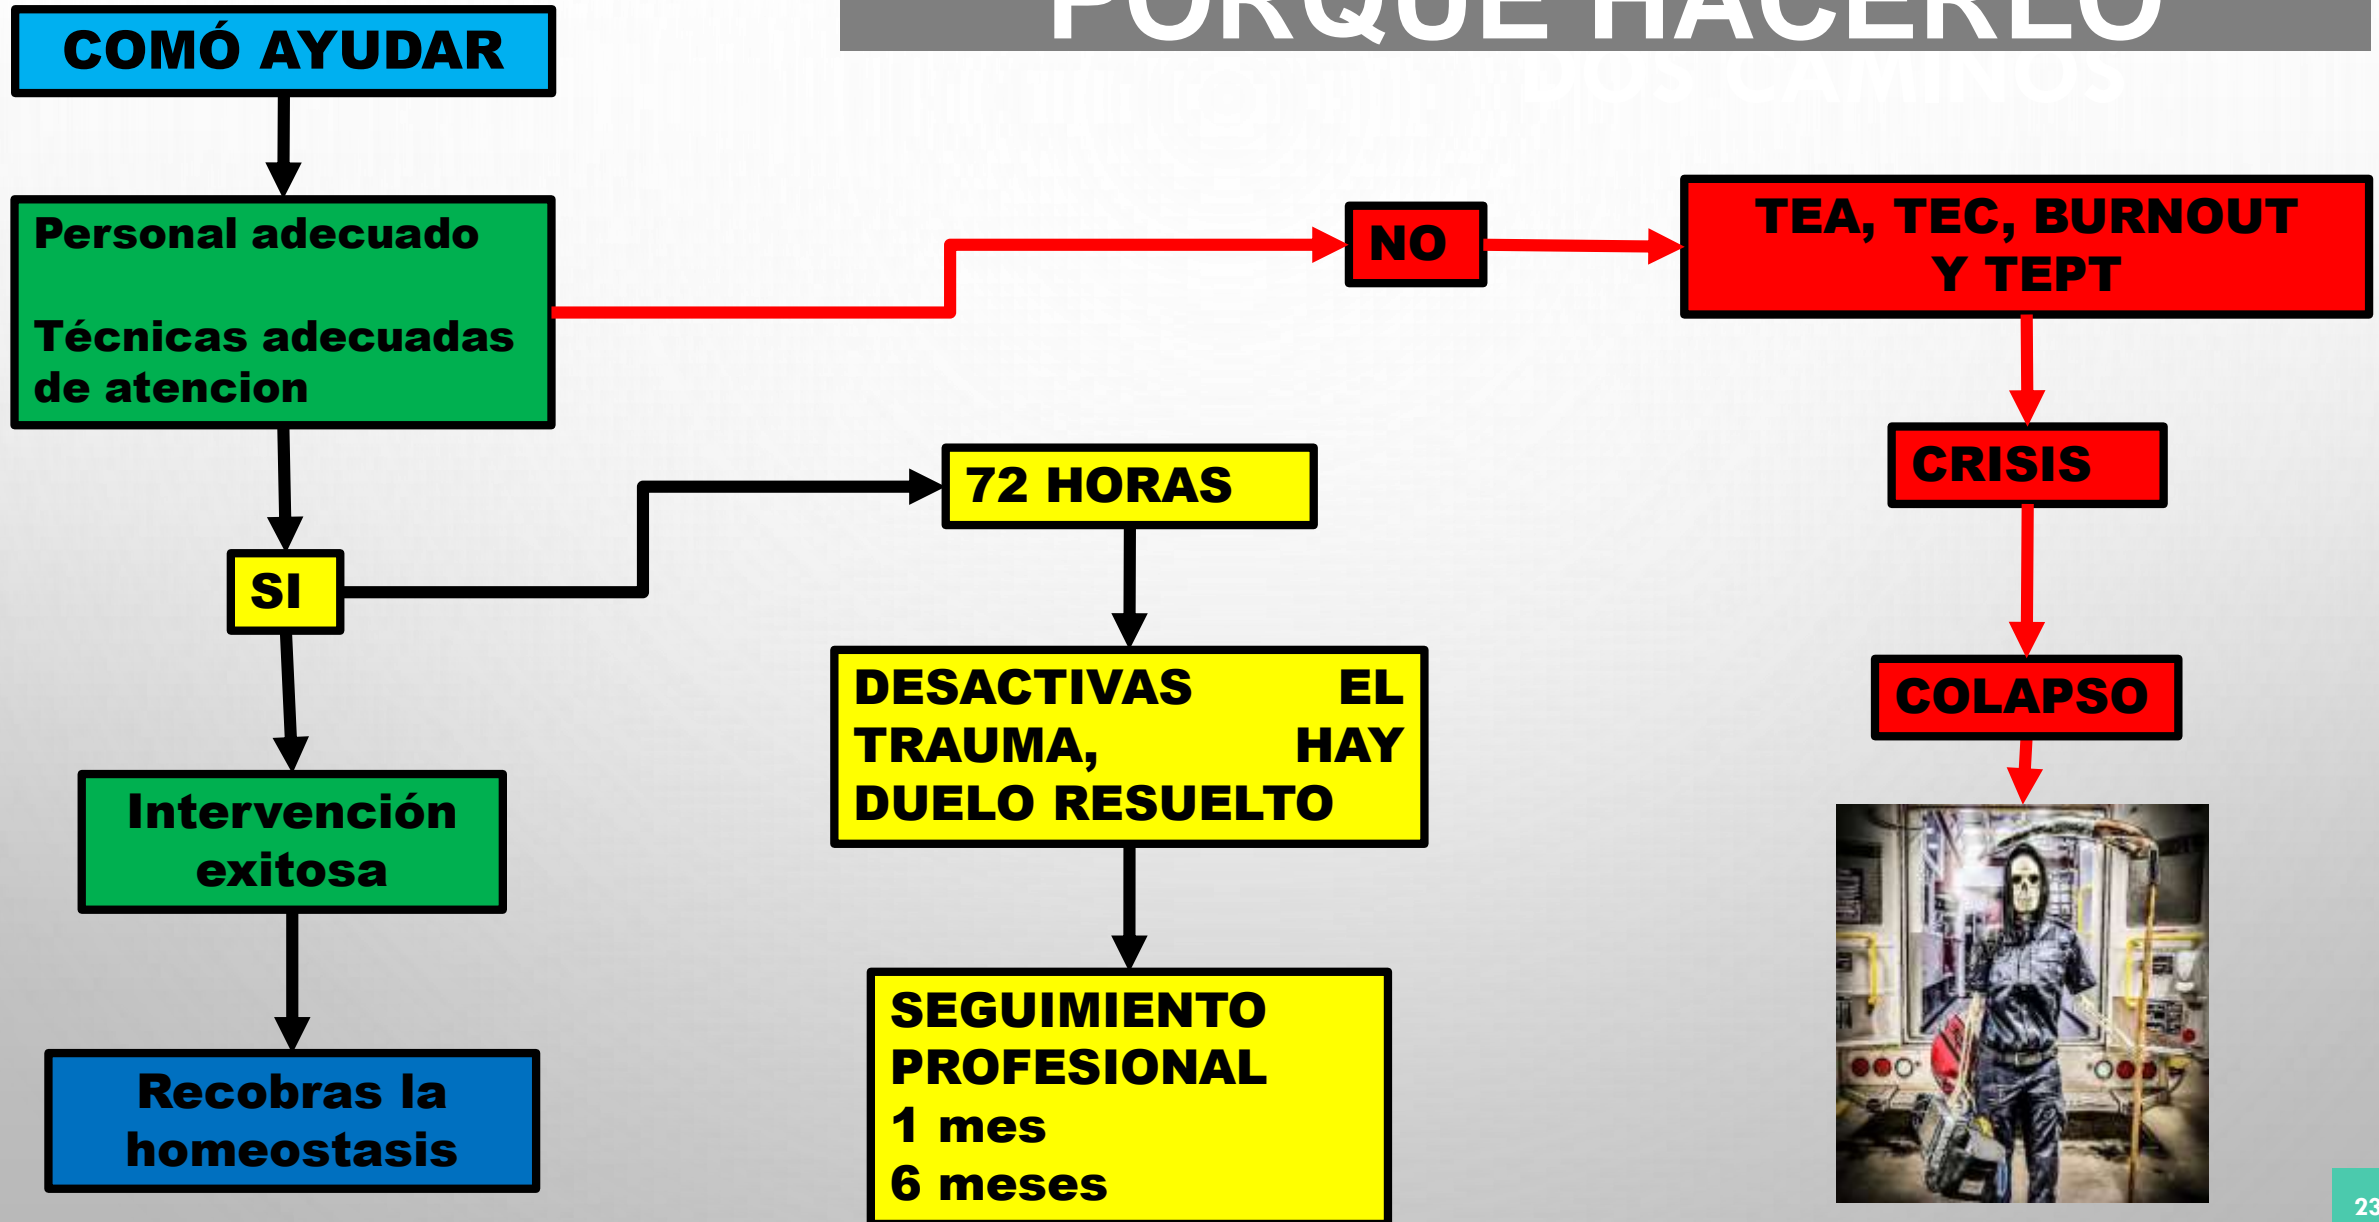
COMÓ AYUDAR

PORQUE HACERLO

DOS CAMINOS

Personal adecuado

Técnicas adecuadas de atencion

NO

TEA, TEC, BURNOUT Y TEPT

CRISIS

COLAPSO

SI

72 HORAS

DESACTIVAS EL TRAUMA, HAY DUELO RESUELTO

Intervención exitosa

Recobras la homeostasis

SEGUIMIENTO PROFESIONAL
1 mes
6 meses

23